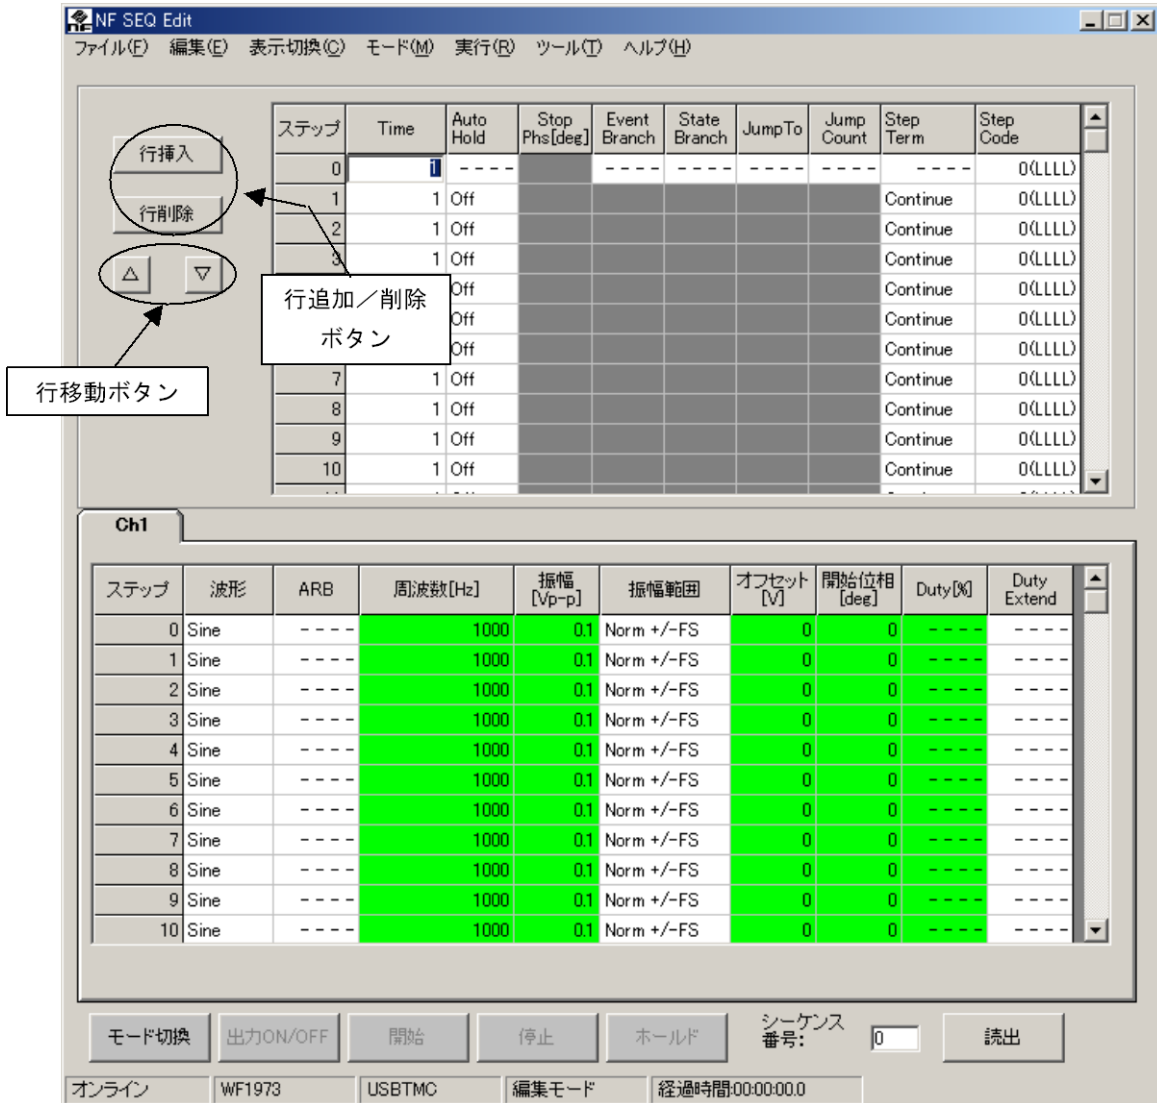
NF SEQ Edit

ファイル(F) 編集(E) 表示切換(C) モード(M) 実行(R) ツール(T) ヘルプ(H)

行挿入

行削除

△ ▽

行追加／削除ボタン

行移動ボタン

| ステップ | Time | Auto Hold | Stop Phs[deg] | Event Branch | State Branch | JumpTo | Jump Count | Step Term | Step Code |
|---|---|---|---|---|---|---|---|---|---|
| 0 | 1 | ---- | | ---- | ---- | ---- | ---- | ---- | 0(LLLL) |
| 1 | 1 | Off | | | | | | Continue | 0(LLLL) |
| 2 | 1 | Off | | | | | | Continue | 0(LLLL) |
| 3 | 1 | Off | | | | | | Continue | 0(LLLL) |
| | | Off | | | | | | Continue | 0(LLLL) |
| | | Off | | | | | | Continue | 0(LLLL) |
| | | Off | | | | | | Continue | 0(LLLL) |
| 7 | 1 | Off | | | | | | Continue | 0(LLLL) |
| 8 | 1 | Off | | | | | | Continue | 0(LLLL) |
| 9 | 1 | Off | | | | | | Continue | 0(LLLL) |
| 10 | 1 | Off | | | | | | Continue | 0(LLLL) |

Ch1

| ステップ | 波形 | ARB | 周波数[Hz] | 振幅 [Vp-p] | 振幅範囲 | オフセット [V] | 開始位相 [deg] | Duty[%] | Duty Extend |
|---|---|---|---|---|---|---|---|---|---|
| 0 | Sine | ---- | 1000 | 0.1 | Norm +/-FS | 0 | 0 | ---- | ---- |
| 1 | Sine | ---- | 1000 | 0.1 | Norm +/-FS | 0 | 0 | ---- | ---- |
| 2 | Sine | ---- | 1000 | 0.1 | Norm +/-FS | 0 | 0 | ---- | ---- |
| 3 | Sine | ---- | 1000 | 0.1 | Norm +/-FS | 0 | 0 | ---- | ---- |
| 4 | Sine | ---- | 1000 | 0.1 | Norm +/-FS | 0 | 0 | ---- | ---- |
| 5 | Sine | ---- | 1000 | 0.1 | Norm +/-FS | 0 | 0 | ---- | ---- |
| 6 | Sine | ---- | 1000 | 0.1 | Norm +/-FS | 0 | 0 | ---- | ---- |
| 7 | Sine | ---- | 1000 | 0.1 | Norm +/-FS | 0 | 0 | ---- | ---- |
| 8 | Sine | ---- | 1000 | 0.1 | Norm +/-FS | 0 | 0 | ---- | ---- |
| 9 | Sine | ---- | 1000 | 0.1 | Norm +/-FS | 0 | 0 | ---- | ---- |
| 10 | Sine | ---- | 1000 | 0.1 | Norm +/-FS | 0 | 0 | ---- | ---- |

モード切換 出力ON/OFF 開始 停止 ホールド シーケンス番号: 0 読出

オンライン WF1973 USBTMC 編集モード 経過時間00:00:00.0